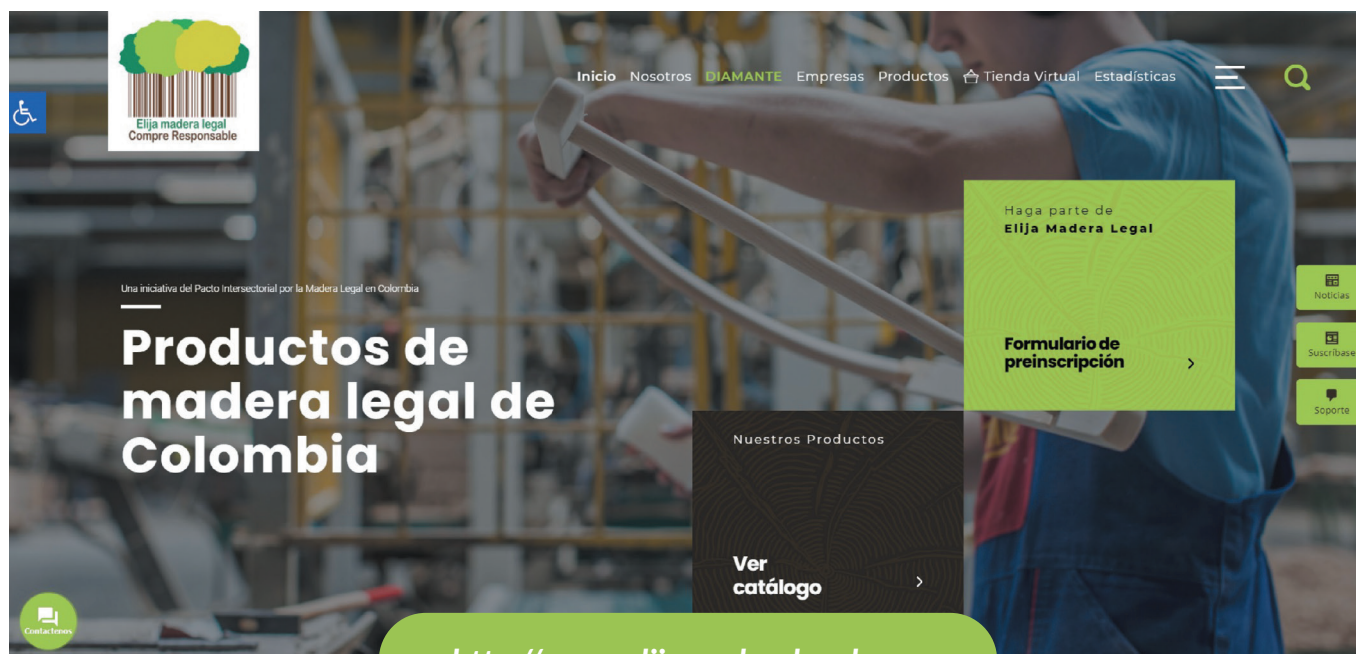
Elija madera legal
Compre Responsable

Inicio Nosotros DIAMANTE Empresas Productos Tienda Virtual Estadísticas

Una iniciativa del Pacto Intersectorial por la Madera Legal en Colombia

Productos de madera legal de Colombia

Haga parte de
Elija Madera Legal

Formulario de preinscripción

Nuestros Productos

Ver catálogo

Noticias
Suscríbase
Soporte

Contactenos

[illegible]